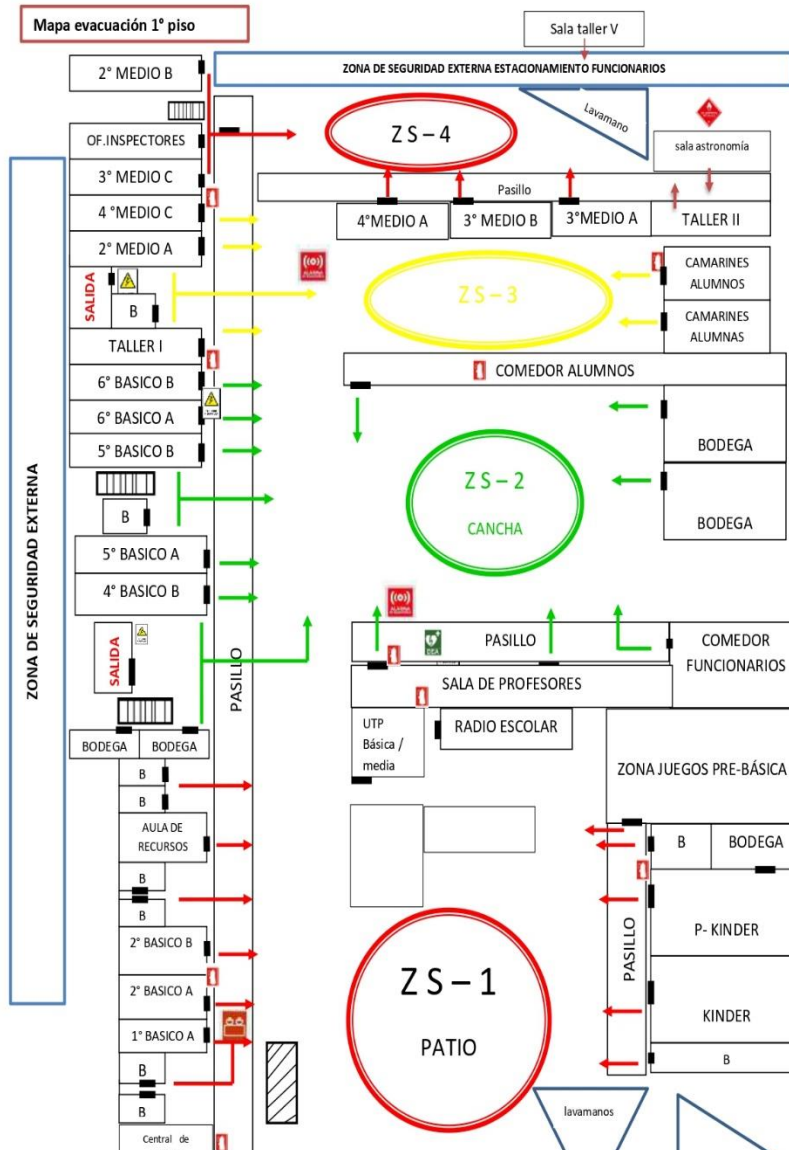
Mapa evacuación 1° piso

Sala taller V

ZONA DE SEGURIDAD EXTERNA ESTACIONAMIENTO FUNCIONARIOS

2° MEDIO B

Lavamano

OF.INSPECTORES

Z S – 4

sala astronomía

3° MEDIO C

Pasillo

4 °MEDIO C

4°MEDIO A

3° MEDIO B

3°MEDIO A

TALLER II

2° MEDIO A

CAMARINES ALUMNOS

SALIDA

Z S – 3

B

CAMARINES ALUMNAS

TALLER I

COMEDOR ALUMNOS

6° BASICO B

6° BASICO A

BODEGA

5° BASICO B

Z S – 2

ZONA DE SEGURIDAD EXTERNA

B

CANCHA

BODEGA

5° BASICO A

4° BASICO B

SALIDA

PASILLO

COMEDOR FUNCIONARIOS

PASILLO

SALA DE PROFESORES

UTP Básica / media

RADIO ESCOLAR

BODEGA

BODEGA

ZONA JUEGOS PRE-BÁSICA

B

B

AULA DE RECURSOS

B

BODEGA

B

B

P- KINDER

2° BASICO B

PASILLO

Z S – 1

2° BASICO A

KINDER

1° BASICO A

PATIO

B

B

lavamanos

B

Central de